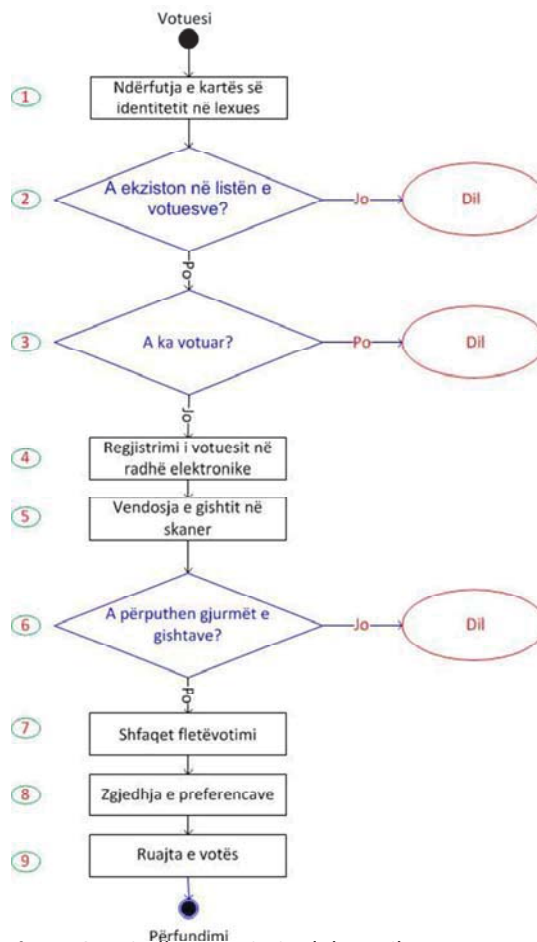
Votuesi

1

Ndërfutja e kartës së identitetit në lexues

2

A ekziston në listën e votuesve?

Jo

Dil

Po

3

A ka votuar?

Po

Dil

Jo

4

Regjistrimi i votuesit në radhë elektronike

5

Vendosja e gishtit në skaner

6

A përputhen gjurmët e gishtave?

Jo

Dil

Po

7

Shfaqet fletëvotimi

8

Zgjedhja e preferencave

9

Ruajta e votës

Përfundimi